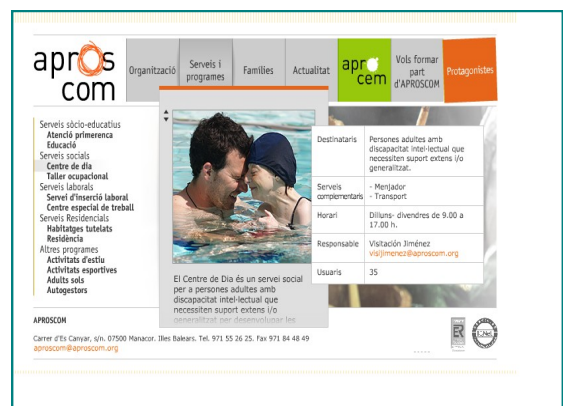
apros com

Organització | Serveis i programes | Families | Actualitat | apr cem | Vols formar part d'APROSCOM | Protagonistes

Serveis sòcio-educatius
Atenció primerenca
Educació
Serveis socials
Centre de dia
Taller ocupacional
Serveis laborals
Servei d'inserció laboral
Centre especial de treball
Serveis Residencials
Habitatges tutelats
Residència
Altres programes
Activitats d'estiu
Activitats esportives
Adults sols
Autogestors

El Centre de Dia és un servei social per a persones adultes amb discapacitat intel·lectual que necessiten suport extens i/o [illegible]

| | |
|---|---|
| Destinataris | Persones adultes amb discapacitat intel·lectual que necessiten suport extens i/o generalitzat. |
| Serveis complementaris | - Menjador - Transport |
| Horari | Dilluns- divendres de 9.00 a 17.00 h. |
| Responsable | Visitación Jiménez visijimenez@aproscom.org |
| Usuaris | 35 |

APROSCOM

Carrer d'Es Canyar, s/n. 07500 Manacor. Illes Balears. Tel. 971 55 26 25. Fax 971 84 48 49
aproscom@aproscom.org